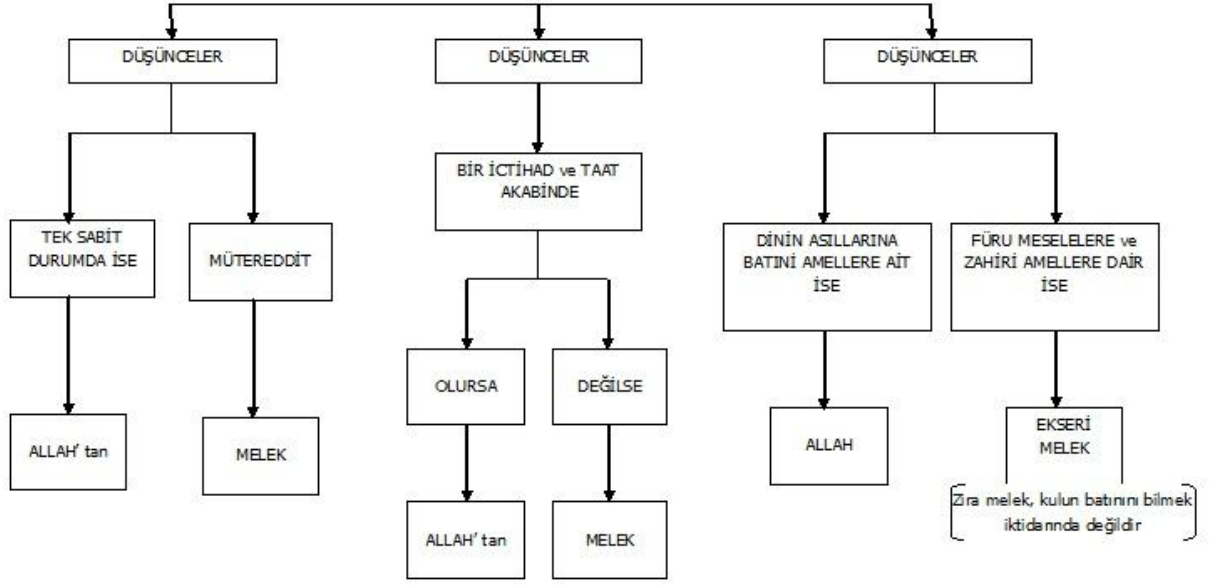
DÜŞÜNCELER

TEK SABİT DURUMDA İSE

ALLAH' tan

MÜTEREDDİT

MELEK

DÜŞÜNCELER

BİR İCTİHAD ve TAAT AKABİNDE

OLURSA

ALLAH' tan

DEĞİLSE

MELEK

DÜŞÜNCELER

DİNİN ASILLARINA BATINİ AMELLERE AİT İSE

ALLAH

FÜRU MESELELERE ve ZAHİRİ AMELLERE DAİR İSE

EKSERİ MELEK

Zira melek, kulun batınını bilmek iktidarında değildir